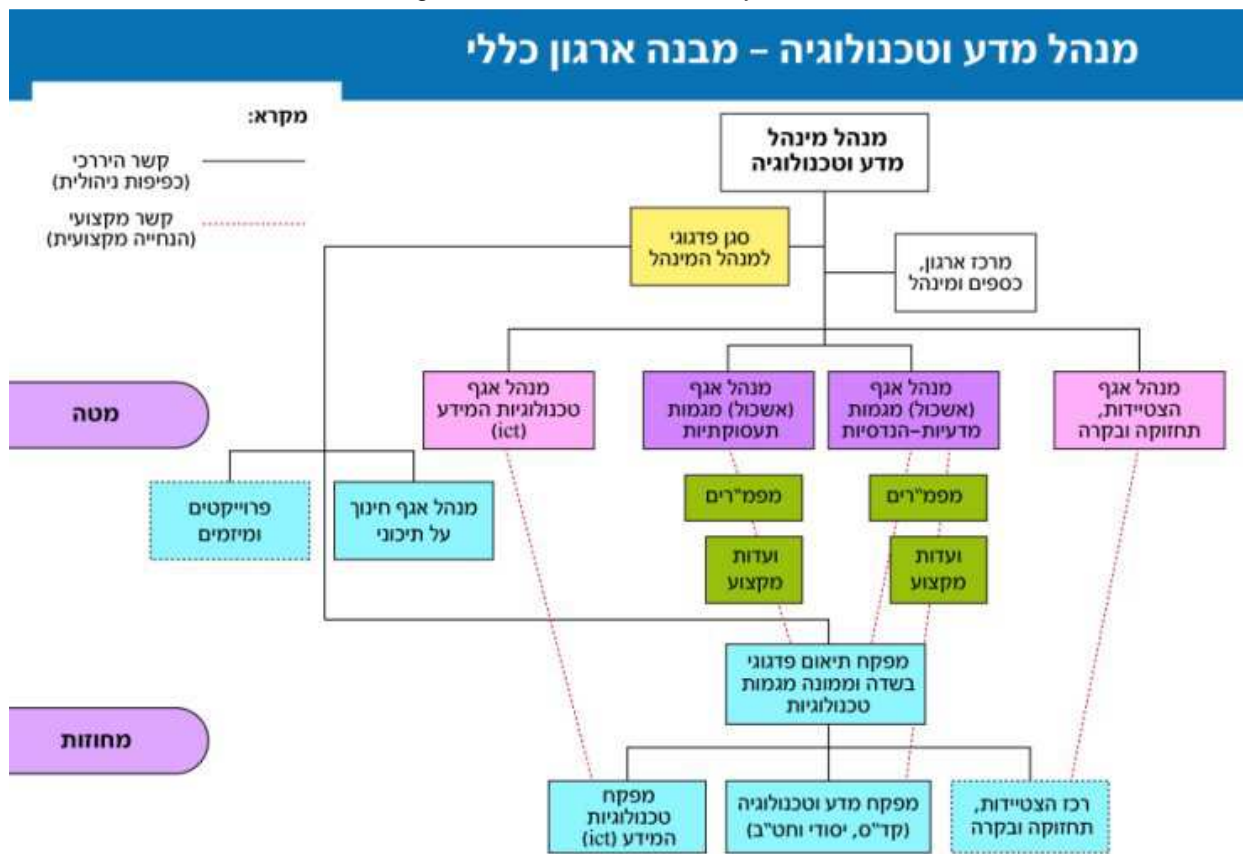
מנהל מדע וטכנולוגיה – מבנה ארגון כללי

מקרא:
קשר הירכי (כפיפות ניהולית)
קשר מקצועי (הנחייה מקצועית)

מנהל מינהל מדע וטכנולוגיה

סגן פדגוגי למנהל המינהל

מרכז ארגון, כספים ומינהל

מטה

מנהל אגף טכנולוגיות המידע (ict)

מנהל אגף (אשכול) מגמות תעסוקתיות

מנהל אגף (אשכול) מגמות מדעיות-הנדסיות

מנהל אגף הצטיידות, תחזוקה ובקרה

מפמ"רים

מפמ"רים

ועדות מקצוע

ועדות מקצוע

פרוייקטים ומיזמים

מנהל אגף חינוך על תיכוני

מפקח תיאום פדגוגי בשדה וממונה מגמות טכנולוגיות

מחוזות

מפקח טכנולוגיות המידע (ict)

מפקח מדע וטכנולוגיה (קד"ס, יסודי וחט"ב)

רכז הצטיידות, תחזוקה ובקרה